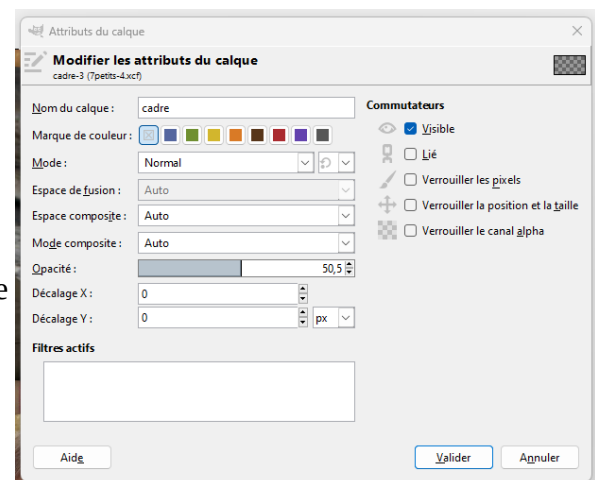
Attributs du calque

Modifier les attributs du calque
cadre-3 (7petits-4.xcf)

Nom du calque : cadre

Marque de couleur :

Mode : Normal

Espace de fusion : Auto

Espace composite : Auto

Mode composite : Auto

Opacité : 50,5

Décalage X : 0

Décalage Y : 0 px

Filtres actifs

Commutateurs

Visible

Lié

Verrouiller les pixels

Verrouiller la position et la taille

Verrouiller le canal alpha

Aide

Valider

Annuler